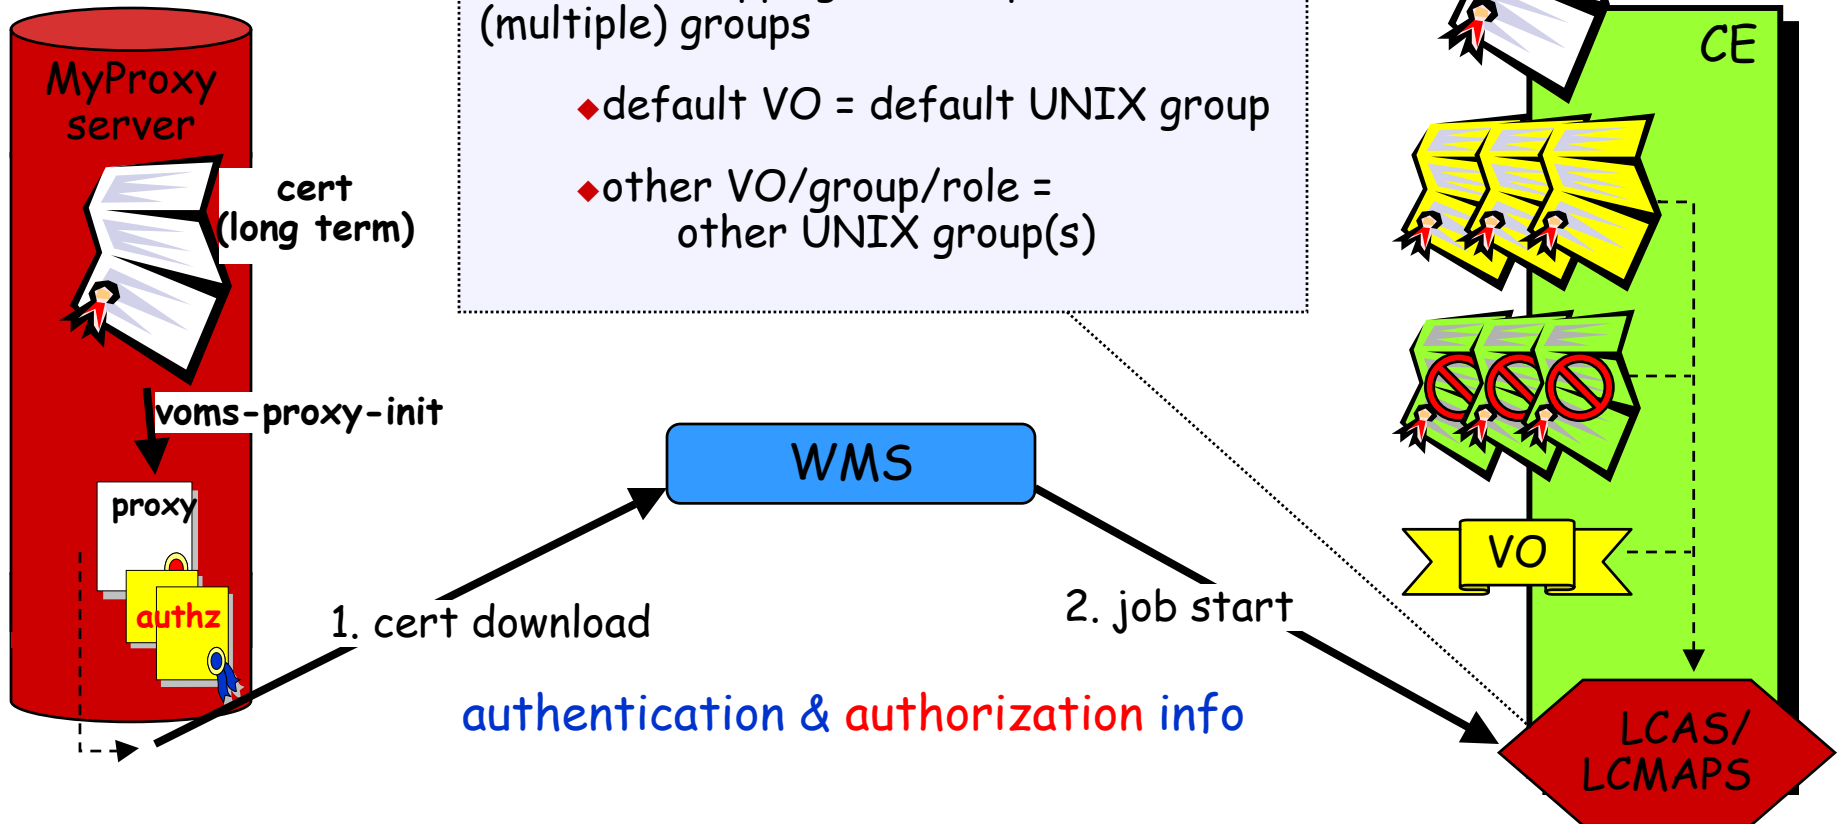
MyProxy server

cert (long term)

voms-proxy-init

proxy

authz

(multiple) groups

◆default VO = default UNIX group

◆other VO/group/role = other UNIX group(s)

CE

VO

WMS

1. cert download

2. job start

authentication & authorization info

LCAS/ LCMAPS